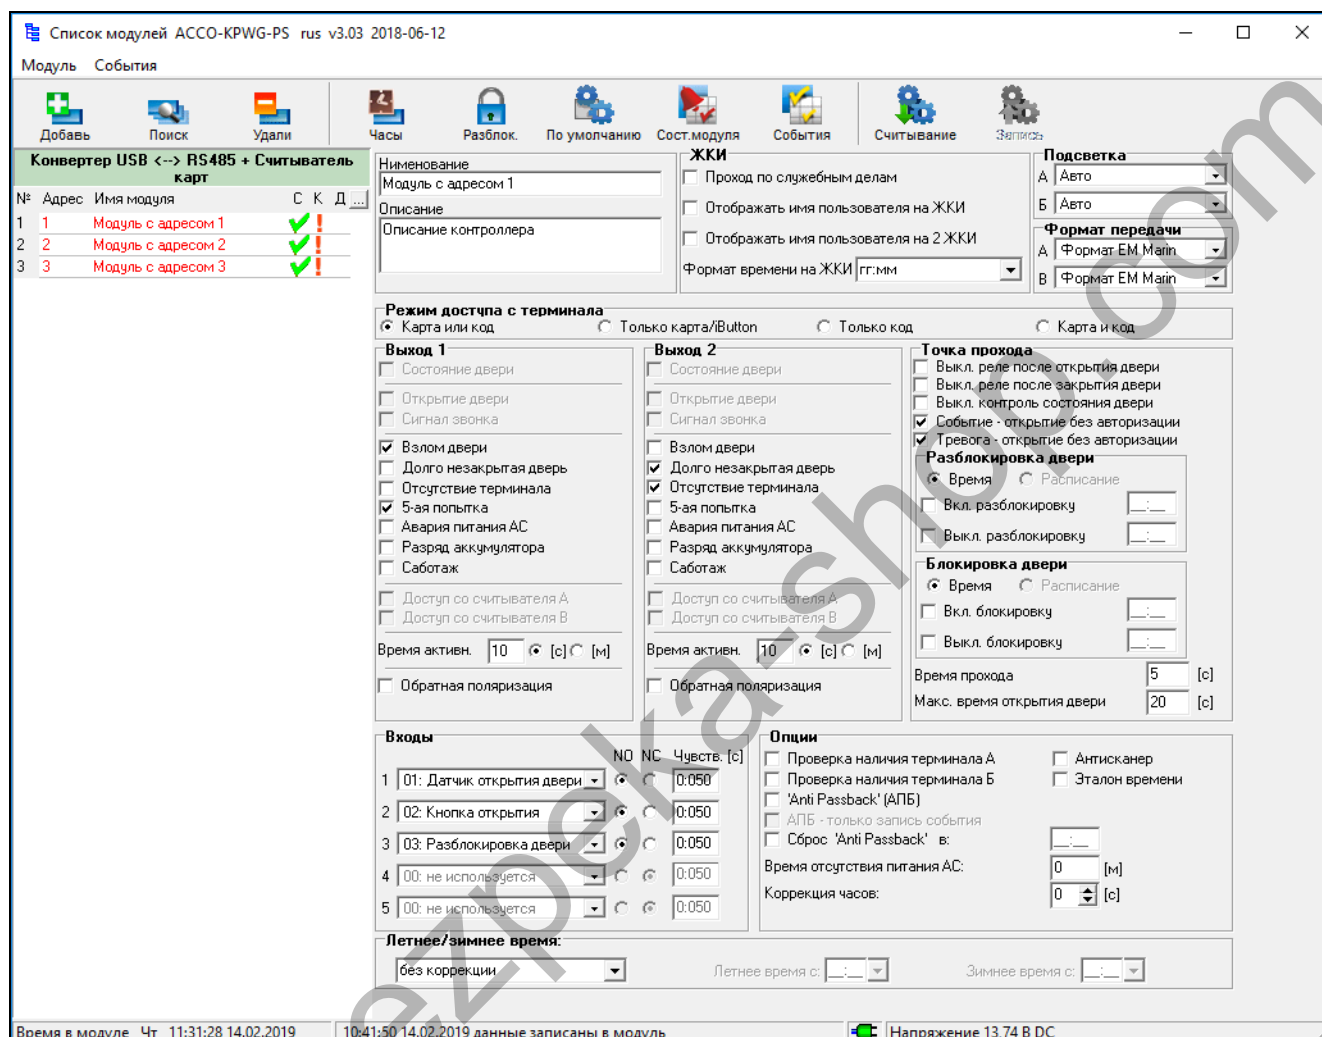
Список модулей ACCO-KPWG-PS rus v3.03 2018-06-12

Модуль События

Добавь Поиск Удали Часы Разблок. По умолчанию Сост.модуля События Считывание Запись

Конвертер USB <--> RS485 + Считыватель карт

| № | Адрес | Имя модуля | С | К | Д |
|---|---|---|---|---|---|
| 1 | 1 | Модуль с адресом 1 | | | |
| 2 | 2 | Модуль с адресом 2 | | | |
| 3 | 3 | Модуль с адресом 3 | | | |

Нименование
Модуль с адресом 1
Описание
Описание контроллера

ЖКИ
Проход по служебным делам
Отображать имя пользователя на ЖКИ
Отображать имя пользователя на 2 ЖКИ
Формат времени на ЖКИ гг:мм

Подсветка
А Авто
Б Авто
Формат передачи
А Формат EM Marin
В Формат EM Marin

Режим доступа с терминала
Карта или код Только карта/iButton Только код Карта и код

Выход 1
Состояние двери
Открытие двери
Сигнал звонка
Взлом двери
Долго незакрытая дверь
Отсутствие терминала
5-ая попытка
Авария питания АС
Разряд аккумулятора
Саботаж
Доступ со считывателя А
Доступ со считывателя В
Время активн. 10 [с] [м]
Обратная поляризация

Выход 2
Состояние двери
Открытие двери
Сигнал звонка
Взлом двери
Долго незакрытая дверь
Отсутствие терминала
5-ая попытка
Авария питания АС
Разряд аккумулятора
Саботаж
Доступ со считывателя А
Доступ со считывателя В
Время активн. 10 [с] [м]
Обратная поляризация

Точка прохода
Выкл. реле после открытия двери
Выкл. реле после закрытия двери
Выкл. контроль состояния двери
Событие - открытие без авторизации
Тревога - открытие без авторизации
Разблокировка двери
Время Расписание
Вкл. разблокировку
Выкл. разблокировку
Блокировка двери
Время Расписание
Вкл. блокировку
Выкл. блокировку
Время прохода 5 [с]
Макс. время открытия двери 20 [с]

Входы
NO NC Чувств. [с]
1 01: Датчик открытия двери 0.050
2 02: Кнопка открытия 0.050
3 03: Разблокировка двери 0.050
4 00: не используется 0.050
5 00: не используется 0.050

Опции
Проверка наличия терминала А
Проверка наличия терминала Б
'Anti Passback' (АПБ)
АПБ - только запись события
Сброс 'Anti Passback' в:
Антисканер
Эталон времени
Время отсутствия питания АС: 0 [м]
Коррекция часов: 0 [с]

Летнее/зимнее время:
без коррекции
Летнее время с:
Зимнее время с:

Время в модуле Чт 11:31:28 14.02.2019
10:41:50 14.02.2019 данные записаны в модуль
Напряжение 13.74 B DC

ezpeka-shop.com